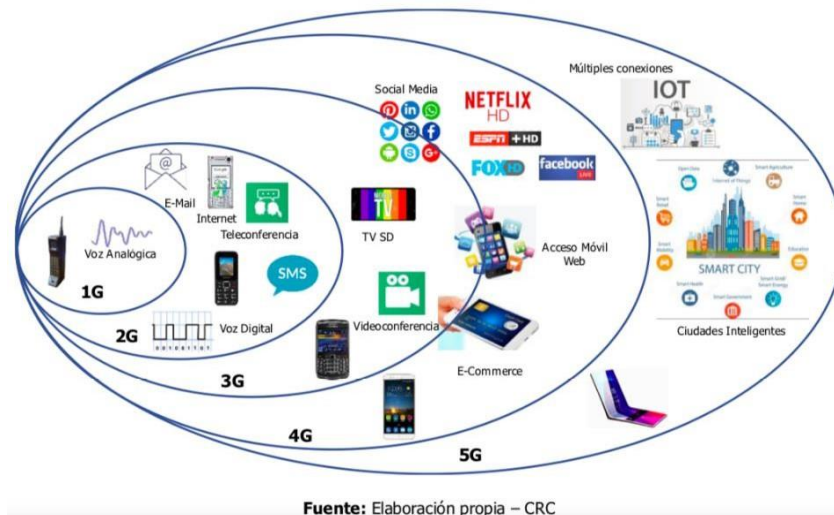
Múltiples conexiones

IOT

Social Media

NETFLIX HD

ESPN +HD

FOX HD

facebook LIVE

E-Mail

Internet

Teleconferencia

TV SD

Acceso Móvil Web

Voz Analógica

SMS

1G

2G

Voz Digital

Videoconferencia

3G

E-Commerce

4G

5G

SMART CITY

Ciudades Inteligentes

Fuente: Elaboración propia – CRC